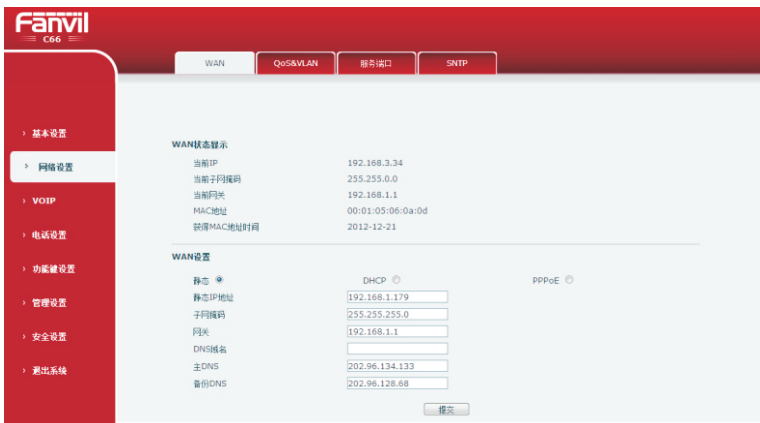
Fanvil
C66

WAN
QoS&VLAN
服务端口
SNTP

› 基本设置
› 网络设置
› VOIP
› 电话设置
› 功能键设置
› 管理设置
› 安全设置
› 退出系统

WAN状态显示

| | |
|---|---|
| 当前IP | 192.168.3.34 |
| 当前子网掩码 | 255.255.0.0 |
| 当前网关 | 192.168.1.1 |
| MAC地址 | 00:01:05:06:0a:0d |
| 获得MAC地址时间 | 2012-12-21 |

WAN设置

静态 DHCP PPPoE

| | |
|---|---|
| 静态IP地址 | 192.168.1.179 |
| 子网掩码 | 255.255.255.0 |
| 网关 | 192.168.1.1 |
| DNS域名 | |
| 主DNS | 202.96.134.133 |
| 备份DNS | 202.96.128.68 |

提交